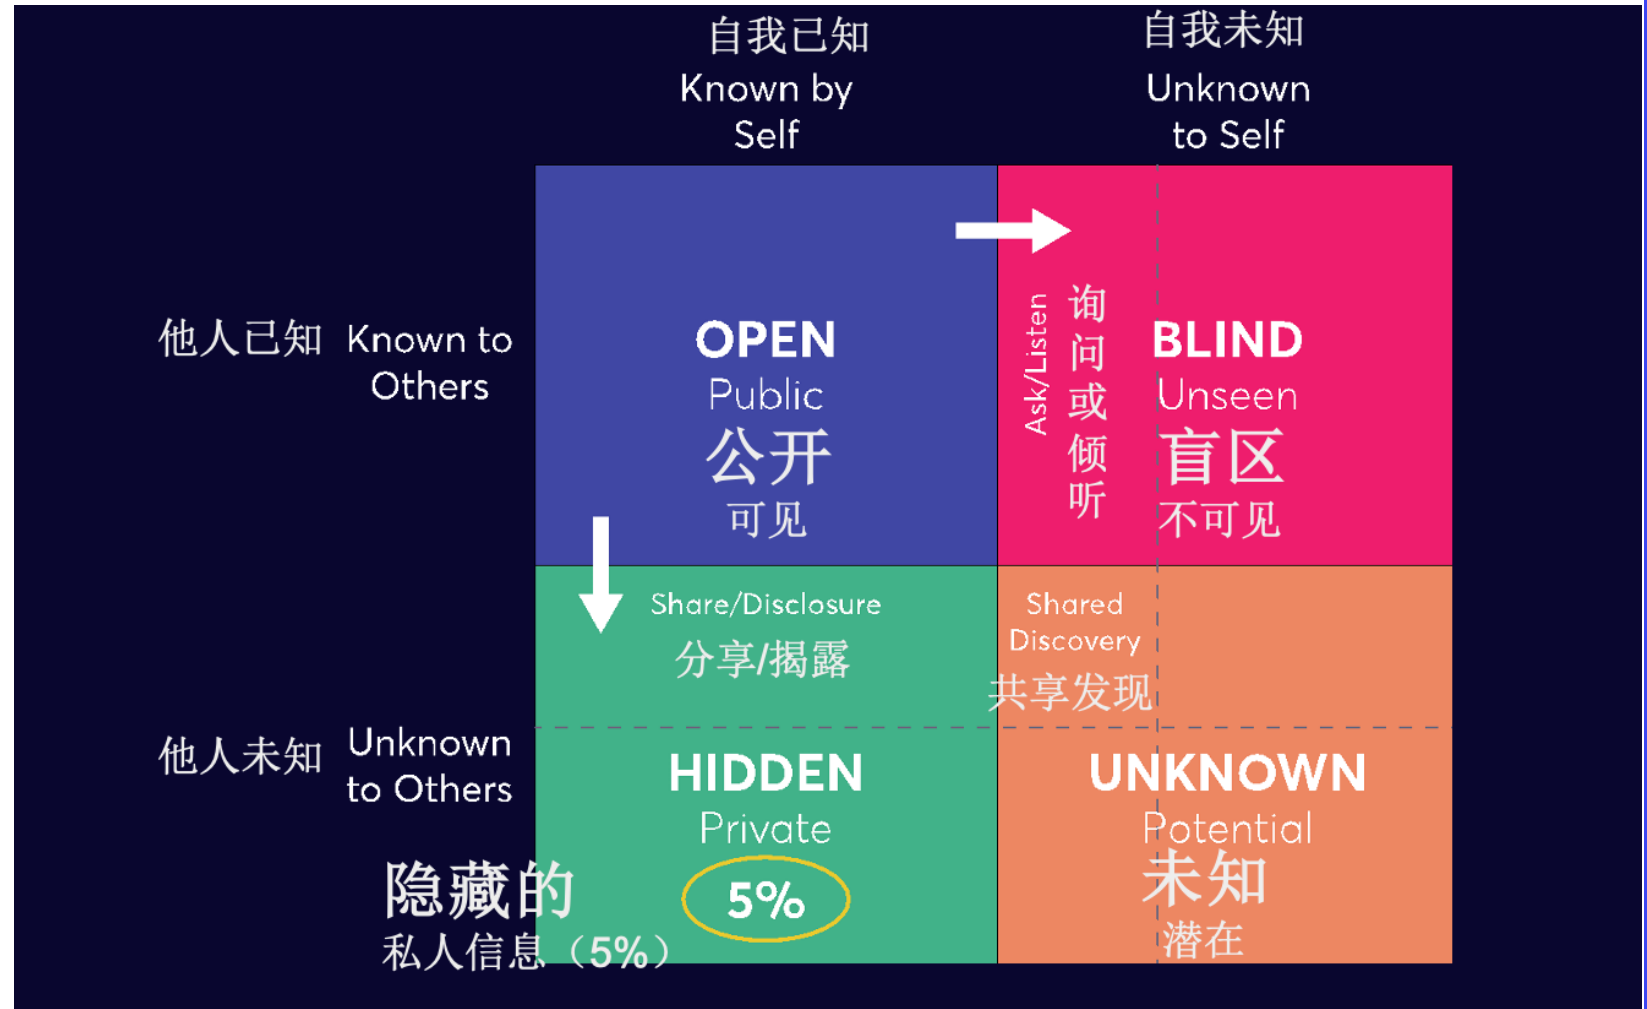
自我已知
Known by Self

自我未知
Unknown to Self

他人已知 Known to Others

OPEN
Public
公开
可见

Ask/Listen
询问或倾听

BLIND
Unseen
盲区
不可见

Share/Disclosure
分享/揭露

Shared Discovery
共享发现

他人未知 Unknown to Others

HIDDEN
Private
5%

隐藏的
私人信息（5%）

UNKNOWN
Potential
未知
潜在